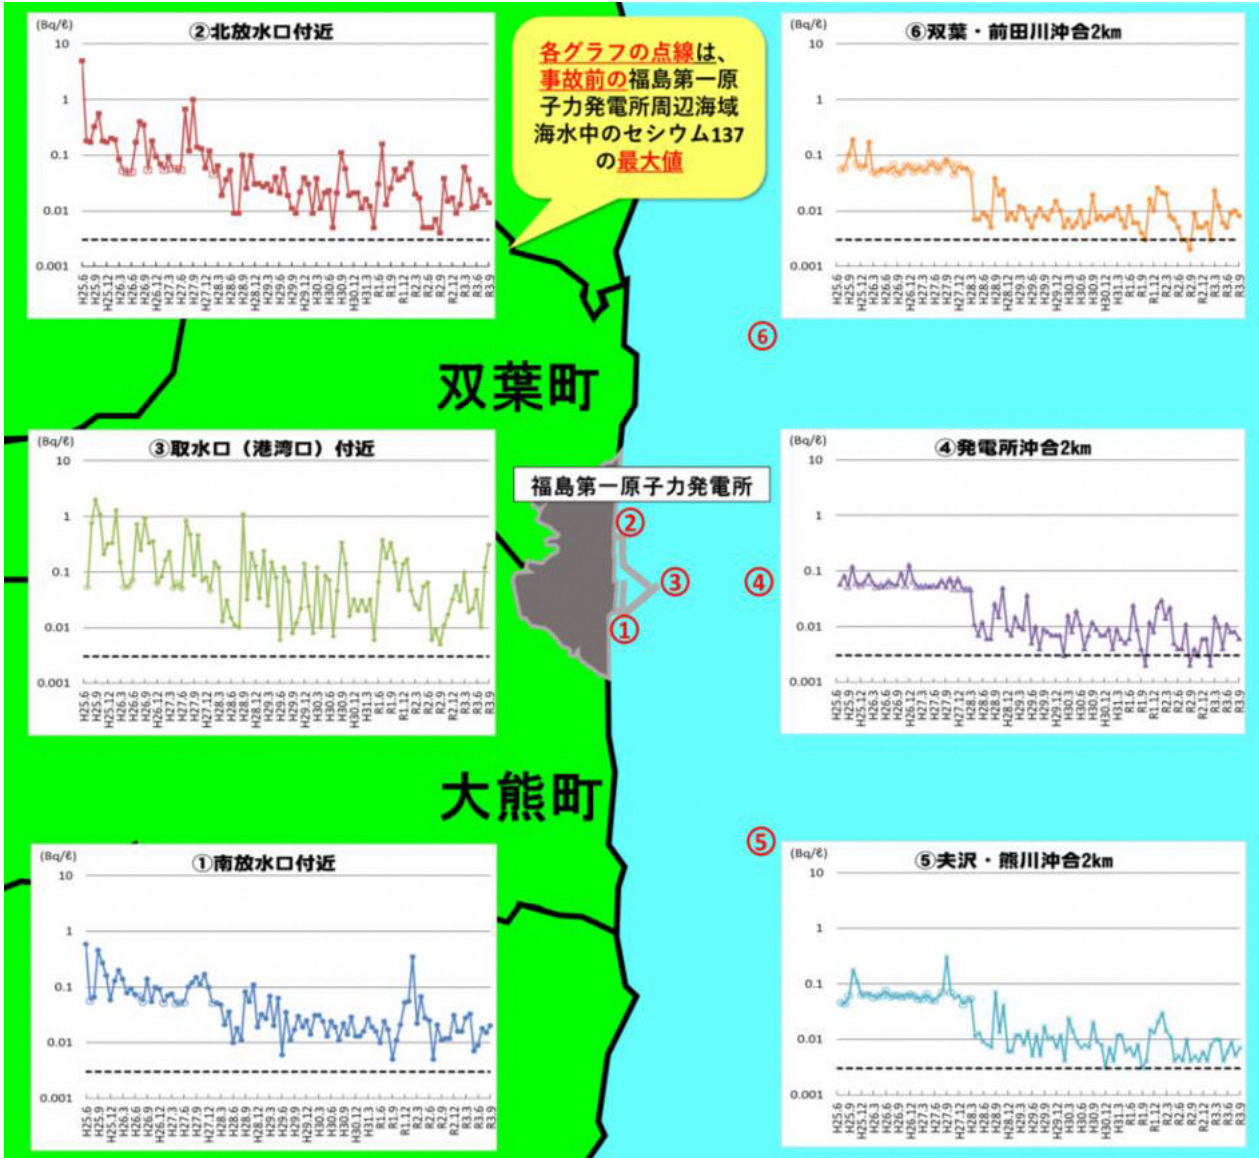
(Bq/ℓ)
②北放水口付近
10
1
0.1
0.01
0.001
H25.6 H25.9 H25.12 H26.3 H26.6 H26.9 H26.12 H27.3 H27.6 H27.9 H27.12 H28.3 H28.6 H28.9 H28.12 H29.3 H29.6 H29.9 H29.12 H30.3 H30.6 H30.9 H30.12 H31.3 R1.6 R1.9 R1.12 R2.3 R2.6 R2.9 R2.12 R3.3 R3.6 R3.9

各グラフの点線は、事故前の福島第一原子力発電所周辺海域海水中のセシウム137の最大値

(Bq/ℓ)
⑥双葉・前田川沖合2km
10
1
0.1
0.01
0.001
H25.6 H25.9 H25.12 H26.3 H26.6 H26.9 H26.12 H27.3 H27.6 H27.9 H27.12 H28.3 H28.6 H28.9 H28.12 H29.3 H29.6 H29.9 H29.12 H30.3 H30.6 H30.9 H30.12 H31.3 R1.6 R1.9 R1.12 R2.3 R2.6 R2.9 R2.12 R3.3 R3.6 R3.9

⑥

双葉町

(Bq/ℓ)
③取水口（港湾口）付近
10
1
0.1
0.01
0.001
H25.6 H25.9 H25.12 H26.3 H26.6 H26.9 H26.12 H27.3 H27.6 H27.9 H27.12 H28.3 H28.6 H28.9 H28.12 H29.3 H29.6 H29.9 H29.12 H30.3 H30.6 H30.9 H30.12 H31.3 R1.6 R1.9 R1.12 R2.3 R2.6 R2.9 R2.12 R3.3 R3.6 R3.9

福島第一原子力発電所
②
③
①
④

(Bq/ℓ)
④発電所沖合2km
10
1
0.1
0.01
0.001
H25.6 H25.9 H25.12 H26.3 H26.6 H26.9 H26.12 H27.3 H27.6 H27.9 H27.12 H28.3 H28.6 H28.9 H28.12 H29.3 H29.6 H29.9 H29.12 H30.3 H30.6 H30.9 H30.12 H31.3 R1.6 R1.9 R1.12 R2.3 R2.6 R2.9 R2.12 R3.3 R3.6 R3.9

大熊町

⑤

(Bq/ℓ)
①南放水口付近
10
1
0.1
0.01
0.001
H25.6 H25.9 H25.12 H26.3 H26.6 H26.9 H26.12 H27.3 H27.6 H27.9 H27.12 H28.3 H28.6 H28.9 H28.12 H29.3 H29.6 H29.9 H29.12 H30.3 H30.6 H30.9 H30.12 H31.3 R1.6 R1.9 R1.12 R2.3 R2.6 R2.9 R2.12 R3.3 R3.6 R3.9

(Bq/ℓ)
⑤夫沢・熊川沖合2km
10
1
0.1
0.01
0.001
H25.6 H25.9 H25.12 H26.3 H26.6 H26.9 H26.12 H27.3 H27.6 H27.9 H27.12 H28.3 H28.6 H28.9 H28.12 H29.3 H29.6 H29.9 H29.12 H30.3 H30.6 H30.9 H30.12 H31.3 R1.6 R1.9 R1.12 R2.3 R2.6 R2.9 R2.12 R3.3 R3.6 R3.9